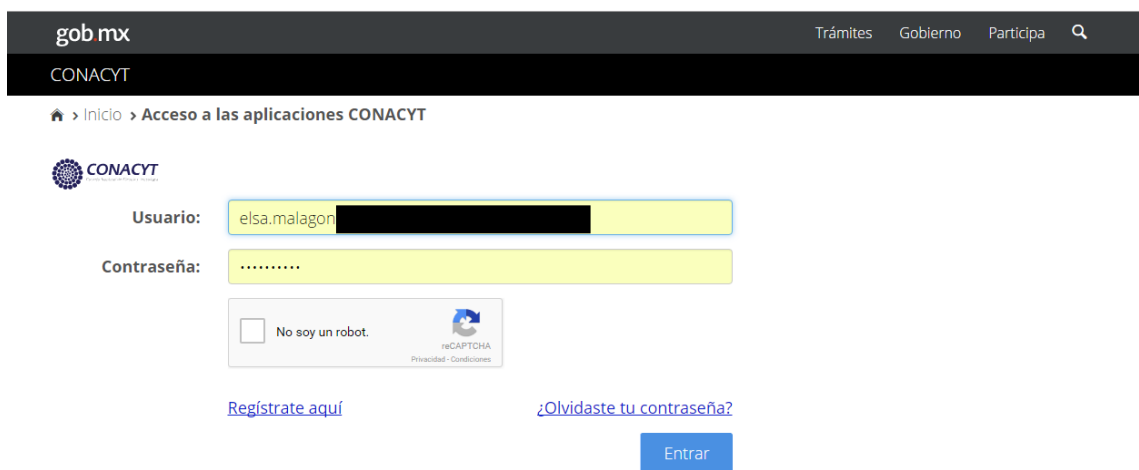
gob.mx

Trámites Gobierno Participa

CONACYT

> Inicio > Acceso a las aplicaciones CONACYT

CONACYT

Usuario: elsa.malagon

Contraseña: ••••••••••

No soy un robot.

reCAPTCHA
Privacidad - Condiciones

Regístrate aquí

¿Olvidaste tu contraseña?

Entrar